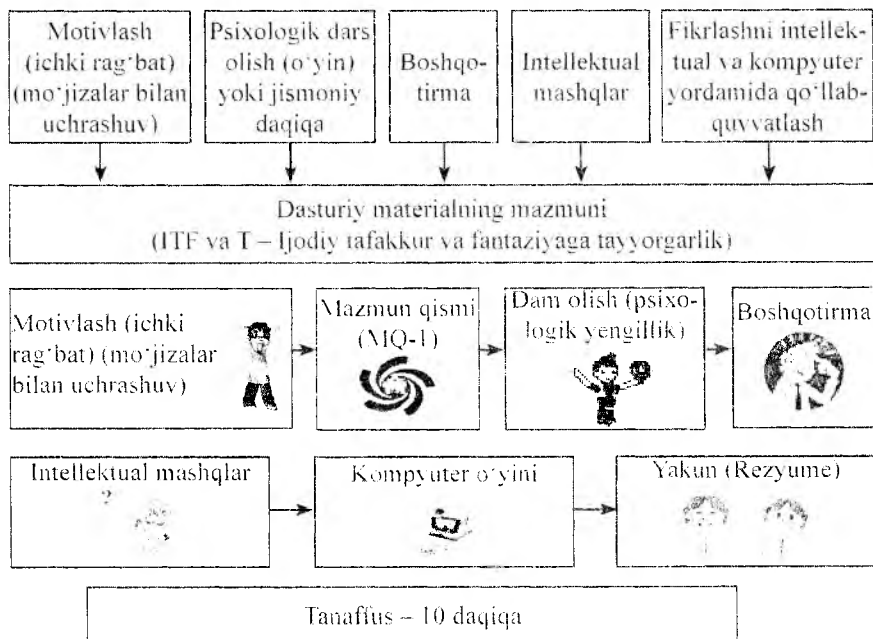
Motivlash (ichki rag'bat) (mo'jizalar bilan uchrashuv)

Psixologik dars olish (o'yin) yoki jismoniy daqiqa

Boshqotirma

Intellektual mashqlar

Fikrlashni intellektual va kompyuter yordamida qo'llab-quvvatlash

Dasturiy materialning mazmuni (ITF va T – Ijodiy tafakkur va fantaziyaga tayyorgarlik)

Motivlash (ichki rag'bat) (mo'jizalar bilan uchrashuv)

Mazmun qismi (MQ-1)

Dam olish (psixologik yengillik)

Boshqotirma

Intellektual mashqlar

?

Kompyuter o'yini

Yakun (Rezyume)

Tanaffus – 10 daqiqa